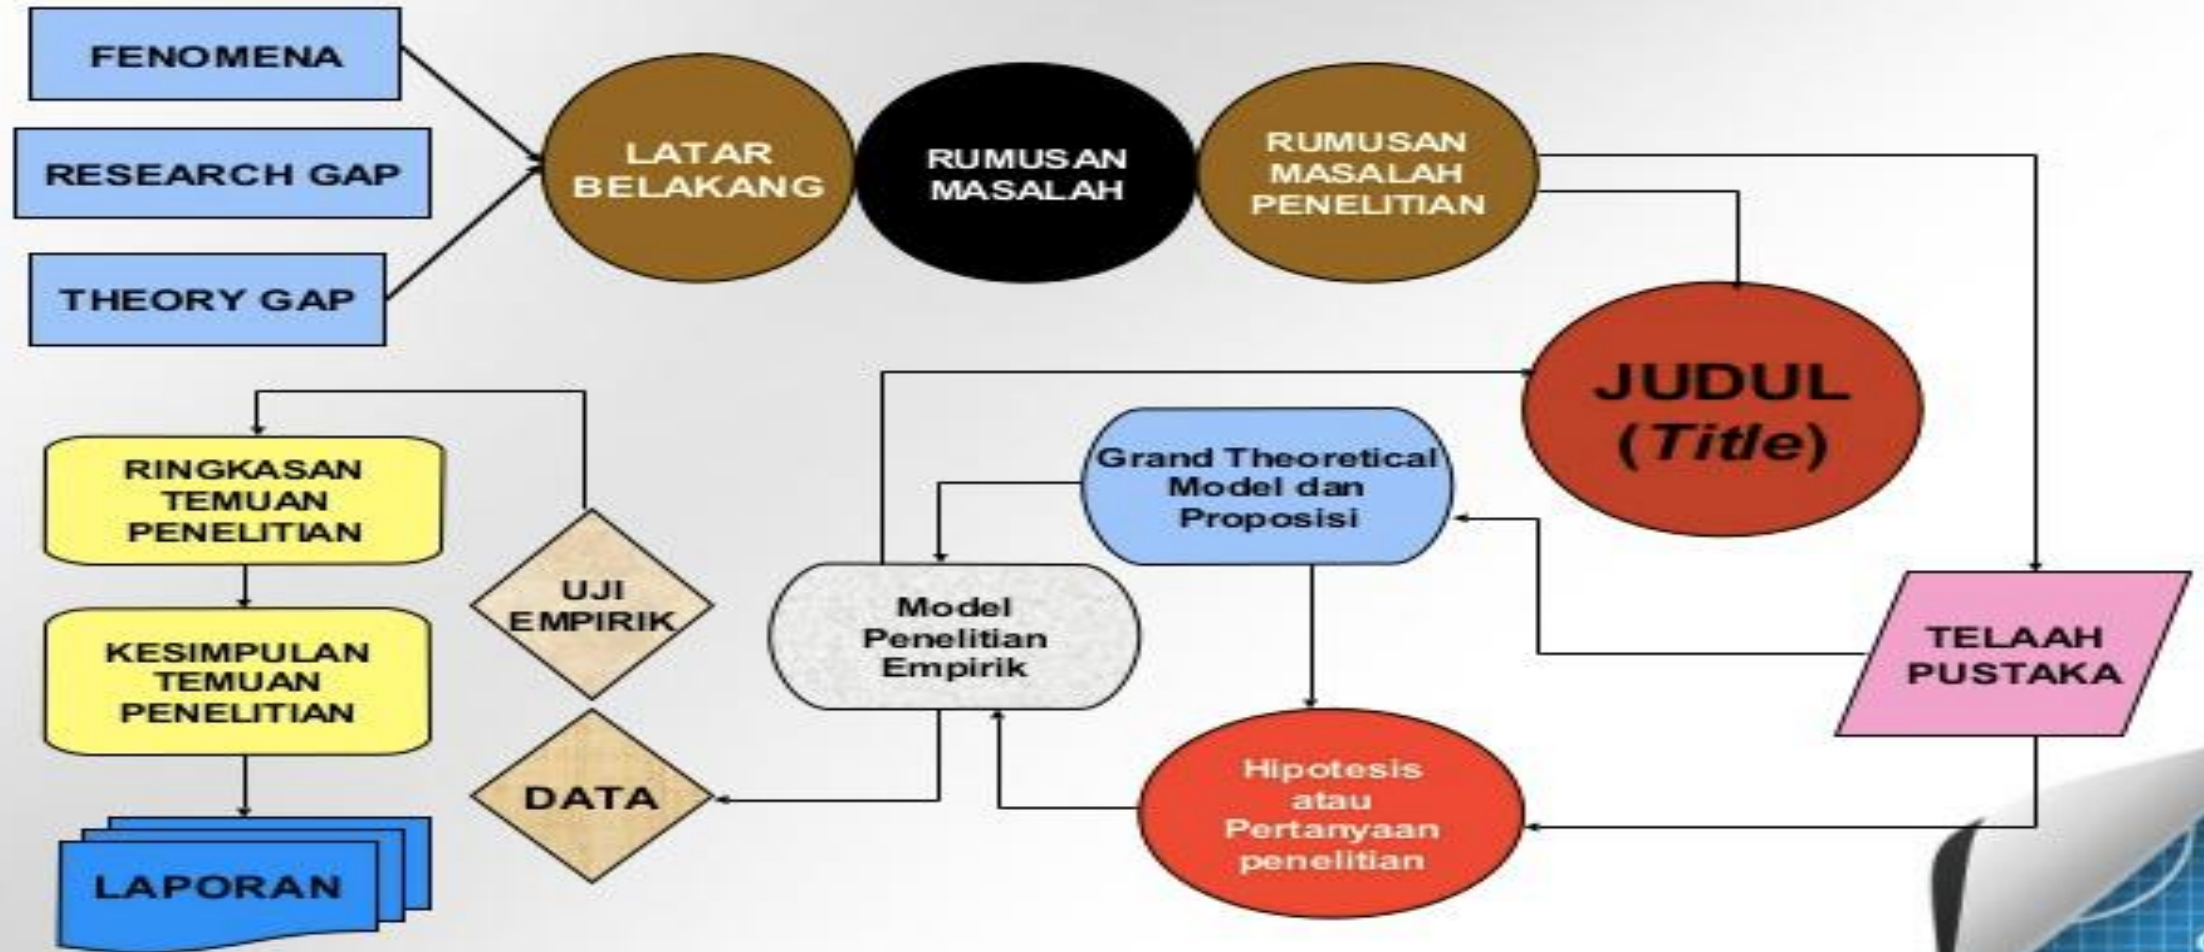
FENOMENA

RESEARCH GAP

THEORY GAP

LATAR BELAKANG

RUMUSAN MASALAH

RUMUSAN MASALAH PENELITIAN

JUDUL (*Title*)

RINGKASAN TEMUAN PENELITIAN

UJI EMPIRIK

Grand Theoretical Model dan Proposisi

Model Penelitian Empirik

KESIMPULAN TEMUAN PENELITIAN

TELAAH PUSTAKA

DATA

Hipotesis atau Pertanyaan penelitian

LAPORAN